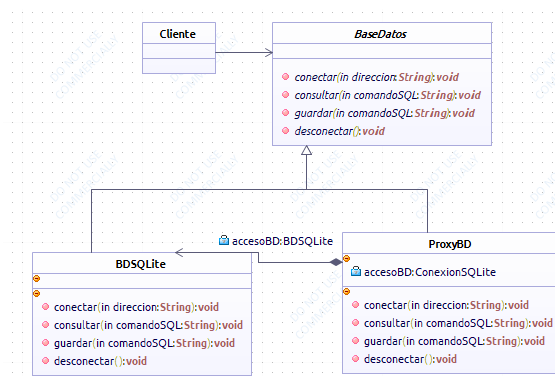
Cliente

BaseDatos

conectar(in direccion:String):void
consultar(in comandoSQL:String):void
guardar(in comandoSQL:String):void
desconectar():void

accesoBD:BDSQLite

BDSQLite

conectar(in direccion:String):void
consultar(in comandoSQL:String):void
guardar(in comandoSQL:String):void
desconectar():void

ProxyBD

accesoBD:ConexionSQLite

conectar(in direccion:String):void
consultar(in comandoSQL:String):void
guardar(in comandoSQL:String):void
desconectar():void